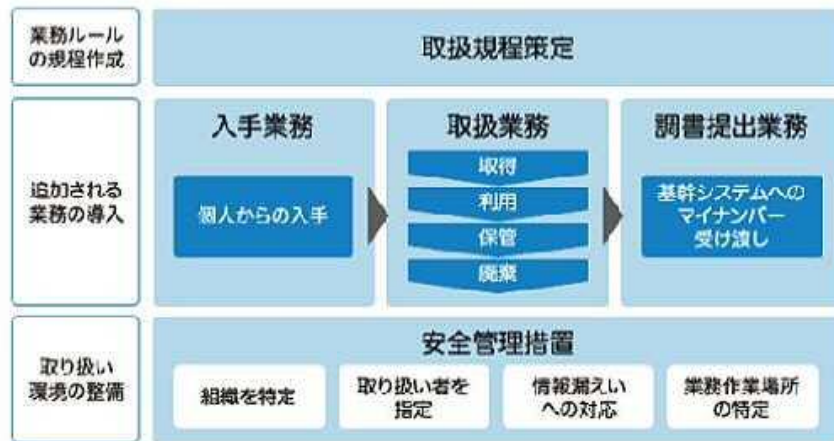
業務ルールの規程作成

取扱規程策定

追加される業務の導入

入手業務

個人からの入手

取扱業務

取得

利用

保管

廃棄

調書提出業務

基幹システムへのマイナンバー受け渡し

取り扱い環境の整備

安全管理措置

組織を特定

取り扱い者を指定

情報漏えいへの対応

業務作業場所の特定